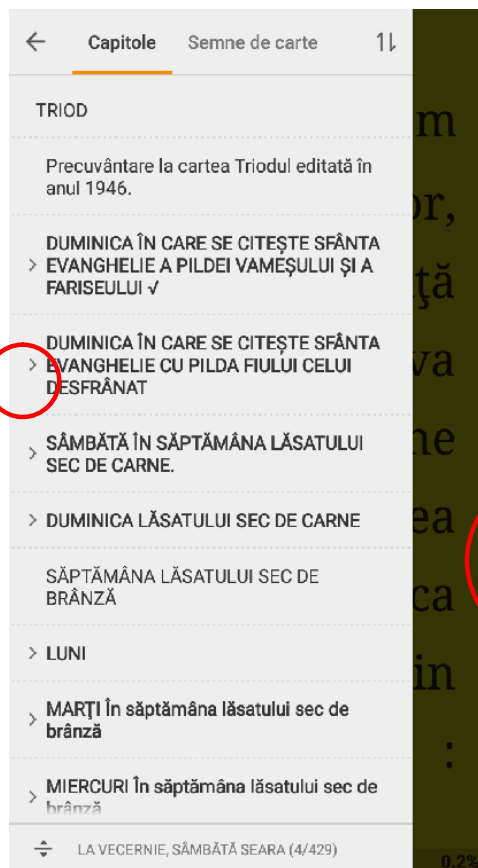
Capitole Semne de carte

TRIOD

Precuvântare la cartea Triodul editată în anul 1946.

DUMINICA ÎN CARE SE CITEŞTE SFÂNTA EVANGHELIE A PILDEI VAMEŞULUI ŞI A FARISEULUI ✓

DUMINICA ÎN CARE SE CITEŞTE SFÂNTA EVANGHELIE CU PILDA FIULUI CELUI DESFRÂNAT

SÂMBĂTĂ ÎN SĂPTĂMÂNA LĂSATULUI SEC DE CARNE.

DUMINICA LĂSATULUI SEC DE CARNE

SĂPTĂMÂNA LĂSATULUI SEC DE BRÂNZĂ

LUNI

MARŢI În săptămâna lăsatului sec de brânză

MIERCURI În săptămâna lăsatului sec de brânză

LA VECERNIE, SÂMBĂTĂ SEARA (4/429)

m
or,
ţă
va
ne
ea
ca
in
:

0.2%